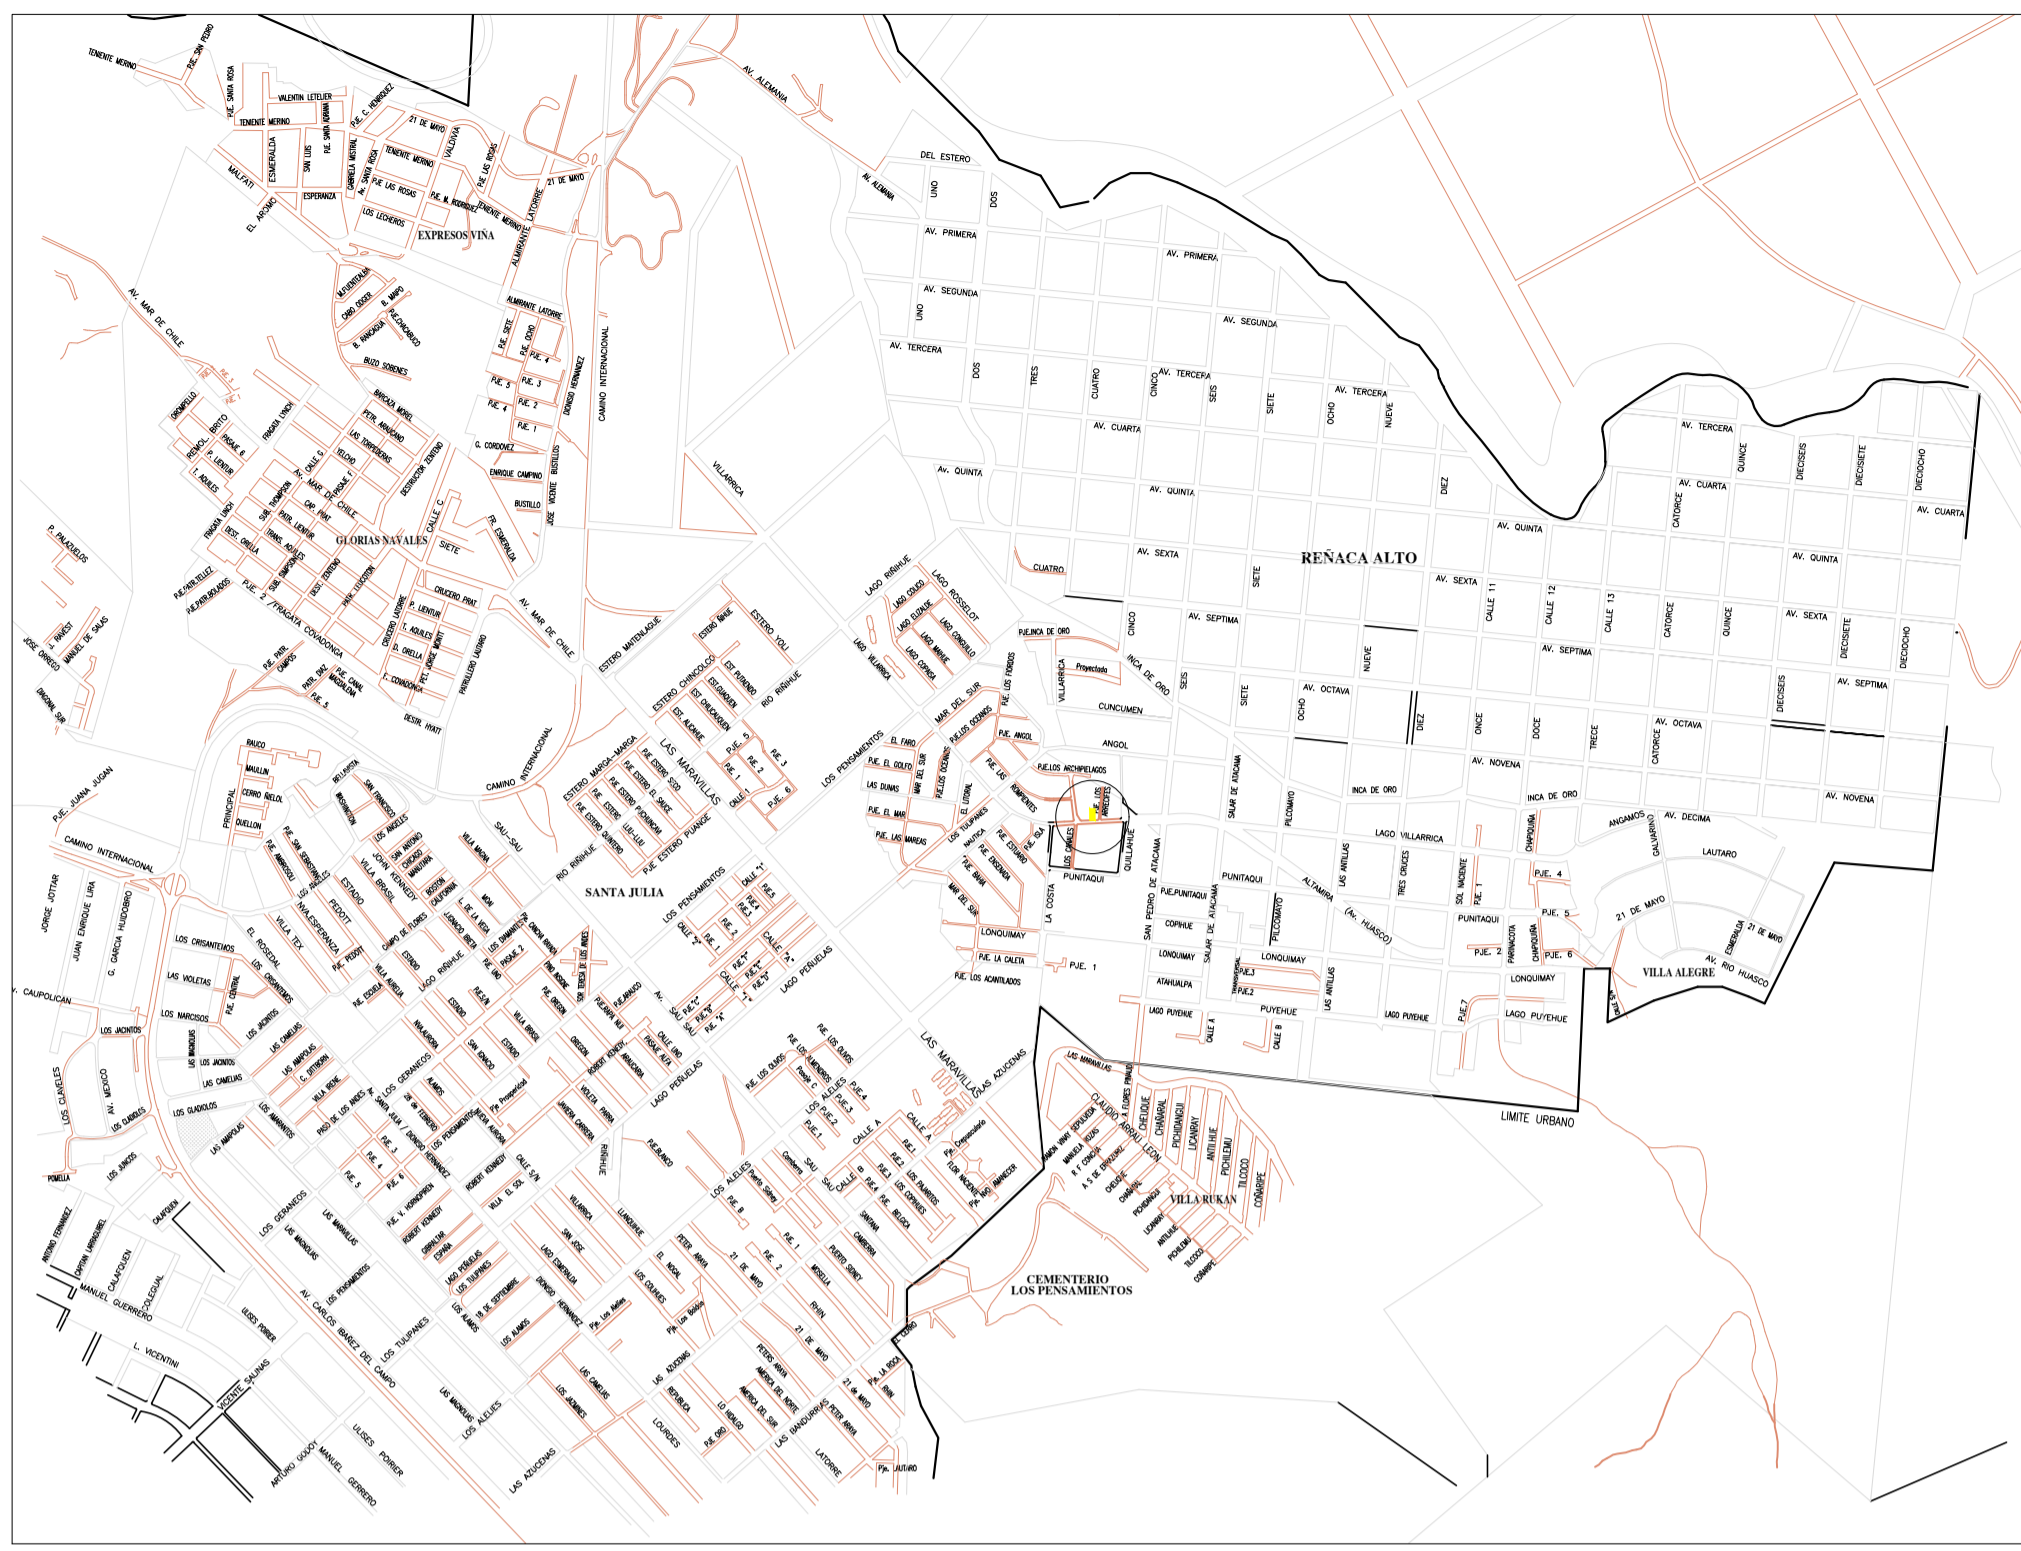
TENIENTE MERINO
PJE. SAN PEDRO
PJE. SANTA ROSA
VALENTIN LETELIER
PJE. C. HENRIQUEZ
TENIENTE MERINO
21 DE MAYO
VALDIVIA
ESMERALDA
SAN LUIS
PJE. SANTA ADRIANA
GABRIELA MISTRAL
PJE. SANTA ROSA
TENIENTE MERINO
PJE. LAS ROSAS
MALFATI
ESPERANZA
PJE. LAS ROSAS
PJE. M. RODRIGUEZ
TENIENTE MERINO
21 DE MAYO
EL AROMO
LOS LECHEROS
EXPRESOS VIÑA
ALMIRANTE LATORRE
AV. ALEMANIA
AV. ALEMANIA
DEL ESTERO
UNO
DOS
AV. PRIMERA
AV. PRIMERA
AV. SEGUNDA
AV. SEGUNDA
UNO
AV. TERCERA
AV. TERCERA
AV. TERCERA
DOS
TRES
CUATRO
CINCO
SEIS
SIETE
OCHO
NUEVE
AV. CUARTA
AV. QUINTA
AV. QUINTA
DIEZ
AV. TERCERA
QUINCE
DIECISEIS
DIECISIETE
DIECIOCHO
AV. CUARTA
CATORCE
AV. CUARTA
AV. QUINTA
REÑACA ALTO
AV. SEXTA
AV. SEXTA
CUATRO
SIETE
CALLE 11
CALLE 12
CALLE 13
CATORCE
QUINCE
AV. SEXTA
AV. QUINTA
DIECISIETE
DIECIOCHO
AV. SEPTIMA
AV. SEPTIMA
AV. SEPTIMA
CINCO
INCA DE ORO
NUEVE
SEIS
SIETE
AV. OCTAVA
OCHO
DIEZ
ONCE
DOCE
TRECE
CATORCE
AV. OCTAVA
DIECISEIS
CUNCUMEN
ANGOL
AV. NOVENA
AV. NOVENA
INCA DE ORO
INCA DE ORO
AV. DECIMA
ANGAMOS
GALVARINO
LAUTARO
LAGO VILLARRICA
CHAPIQUIÑA
PJE. 4
PJE. 5
21 DE MAYO
PJE. 6
PJE. 1
SOL NACIENTE
PUNITAQUI
PUNITAQUI
PUNITAQUI
ALTAMIRA (AV. HUASCO)
TRES CRUCES
LAS ANTILLAS
PILCOMAYO
SALAR DE ATACAMA
SAN PEDRO DE ATACAMA
QUILLAHUE
PJE. PUNITAQUI
COPIHUE
LONQUIMAY
LONQUIMAY
LONQUIMAY
ATAHUALPA
LAGO PUYEHUE
PUYEHUE
LAGO PUYEHUE
LAGO PUYEHUE
VILLA ALEGRE
AV. RIO HUASCO
LIMITE URBANO
VILLA RUKAN
CEMENTERIO LOS PENSAMIENTOS
LAS MARAVILLAS
LAS AZUCENAS
CLAUDIO ARRAU LEON
GLORIAS NAVALES
AV. MAR DE CHILE
CAMINO INTERNACIONAL
VILLARRICA
LAGO RIÑIHUE
LAGO ROSSELOT
ESTERO YOLI
RIO RIÑIHUE
LOS PENSAMIENTOS
LAS MARAVILLAS
SANTA JULIA
SAU-SAU
RIO RIÑIHUE
CAMINO INTERNACIONAL
PRINCIPAL
JORGE JOTTAR
JUAN ENRIQUE LIRA
G. GARCIA HUIDOBRO
CAUPOLICAN
LOS CRISANTEMOS
LAS VIOLETAS
LOS NARCISOS
LOS JACINTOS
LOS CLAVELES
AV. MEXICO
LOS GLADIOLOS
LOS JUNCOS
LOS GERANEOS
AV. CARLOS IBAÑEZ DEL CAMPO
LOS TULIPANES
MANUEL GUERRERO
L. VICENTINI
VICENTE SALINAS
ARTURO GODOY
MANUEL GERRERO
ULISES POIRIER
LAS AZUCENAS
LOURDES
21 DE MAYO
LATORRE
LA COSTA
PUNITAQUI
LONQUIMAY
PJE. 1
AV. MAR DE CHILE
ESTERO MATENLAGUE
JUANA JUGAN